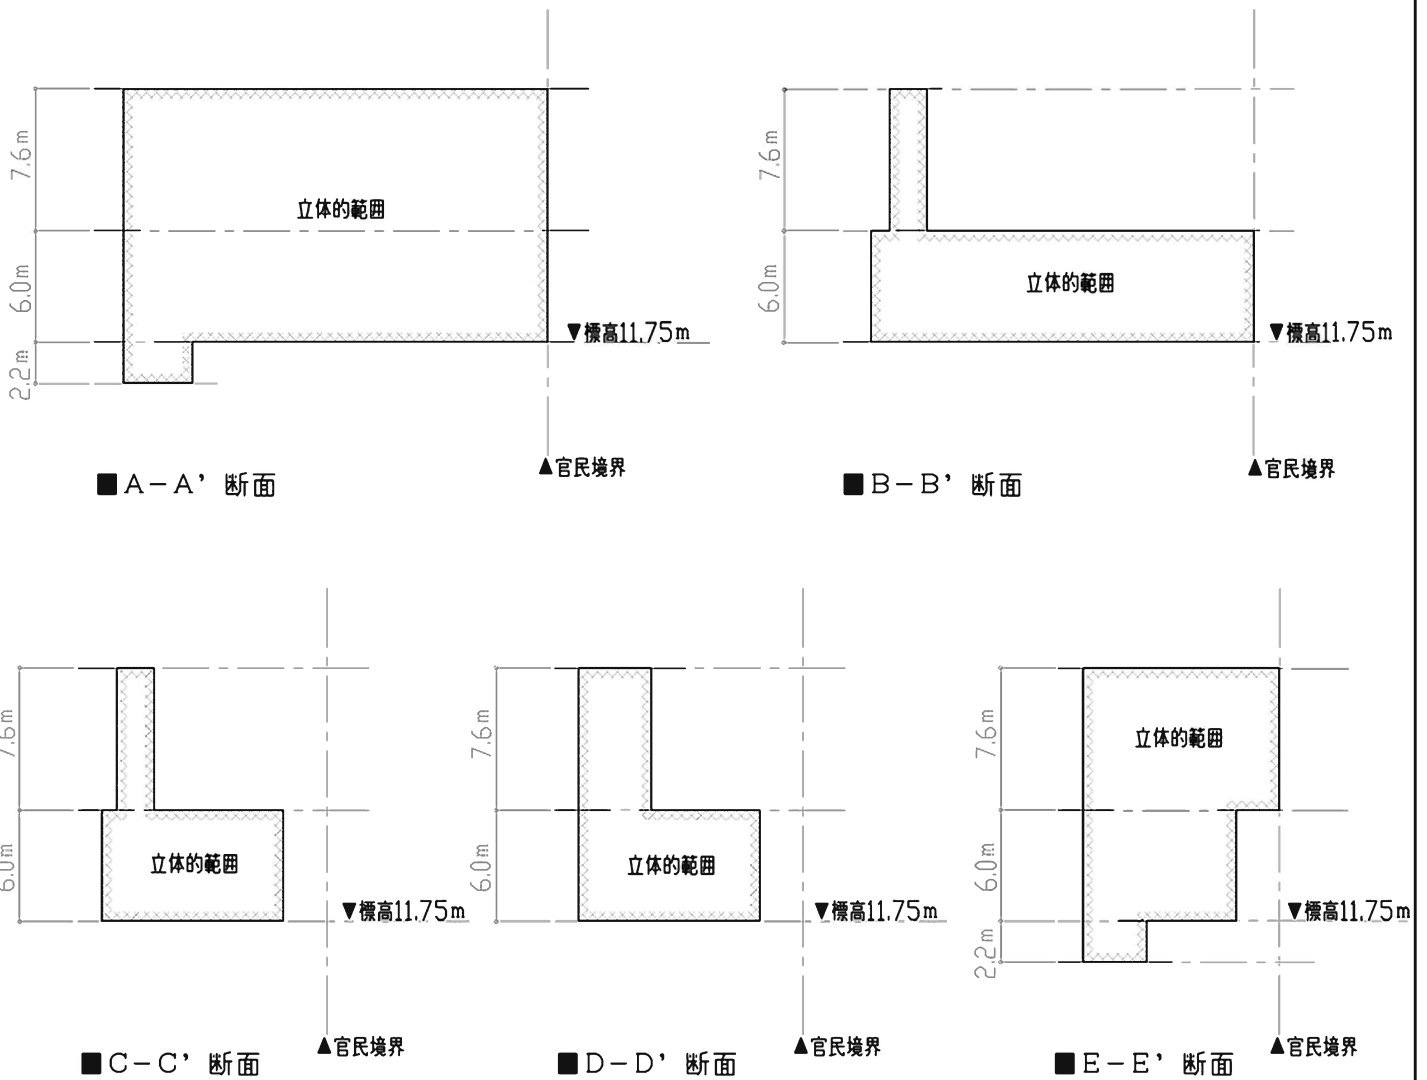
7.6m
6.0m
2.2m
立体的範囲
▼標高11.75m
▲官民境界
■A－A’断面

7.6m
6.0m
立体的範囲
▼標高11.75m
▲官民境界
■B－B’断面

7.6m
6.0m
立体的範囲
▼標高11.75m
▲官民境界
■C－C’断面

7.6m
6.0m
立体的範囲
▼標高11.75m
▲官民境界
■D－D’断面

7.6m
6.0m
2.2m
立体的範囲
▼標高11.75m
▲官民境界
■E－E’断面